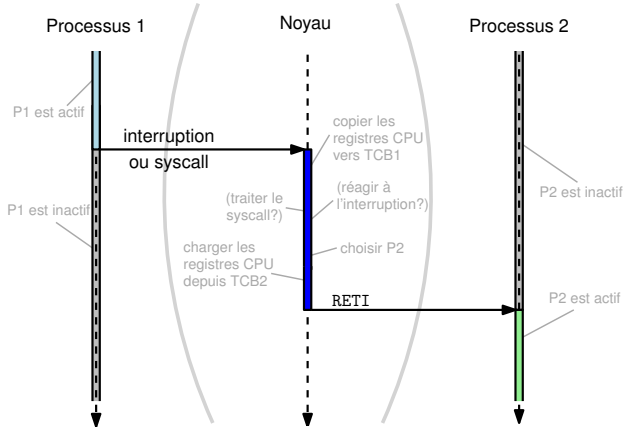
Processus 1

Noyau

Processus 2

P1 est actif

interruption ou syscall

copier les registres CPU vers TCB1

P2 est inactif

P1 est inactif

(traiter le syscall?)

(réagir à l'interruption?)

charger les registres CPU depuis TCB2

choisir P2

RETI

P2 est actif